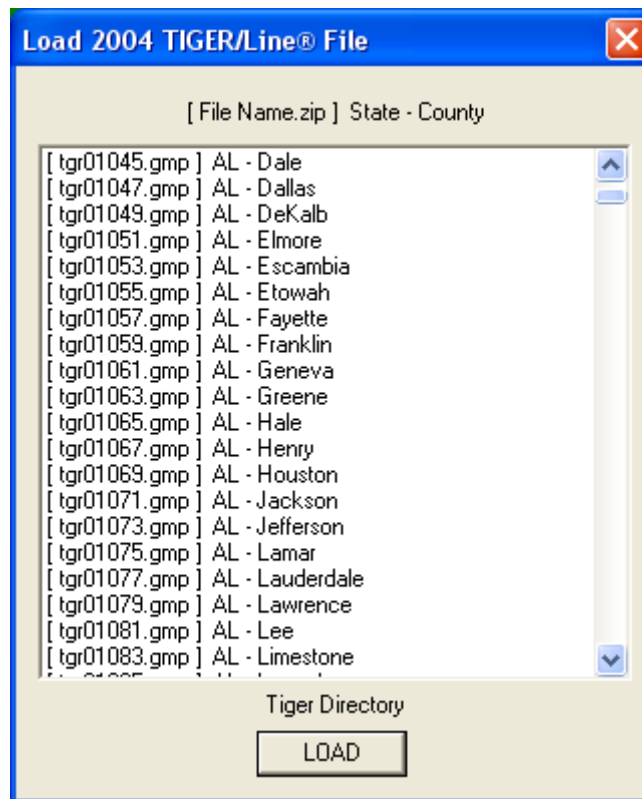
Load 2004 TIGER/Line® File

[ File Name.zip ] State - County

[ tgr01045.gmp ] AL - Dale
[ tgr01047.gmp ] AL - Dallas
[ tgr01049.gmp ] AL - DeKalb
[ tgr01051.gmp ] AL - Elmore
[ tgr01053.gmp ] AL - Escambia
[ tgr01055.gmp ] AL - Etowah
[ tgr01057.gmp ] AL - Fayette
[ tgr01059.gmp ] AL - Franklin
[ tgr01061.gmp ] AL - Geneva
[ tgr01063.gmp ] AL - Greene
[ tgr01065.gmp ] AL - Hale
[ tgr01067.gmp ] AL - Henry
[ tgr01069.gmp ] AL - Houston
[ tgr01071.gmp ] AL - Jackson
[ tgr01073.gmp ] AL - Jefferson
[ tgr01075.gmp ] AL - Lamar
[ tgr01077.gmp ] AL - Lauderdale
[ tgr01079.gmp ] AL - Lawrence
[ tgr01081.gmp ] AL - Lee
[ tgr01083.gmp ] AL - Limestone
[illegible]

Tiger Directory

LOAD